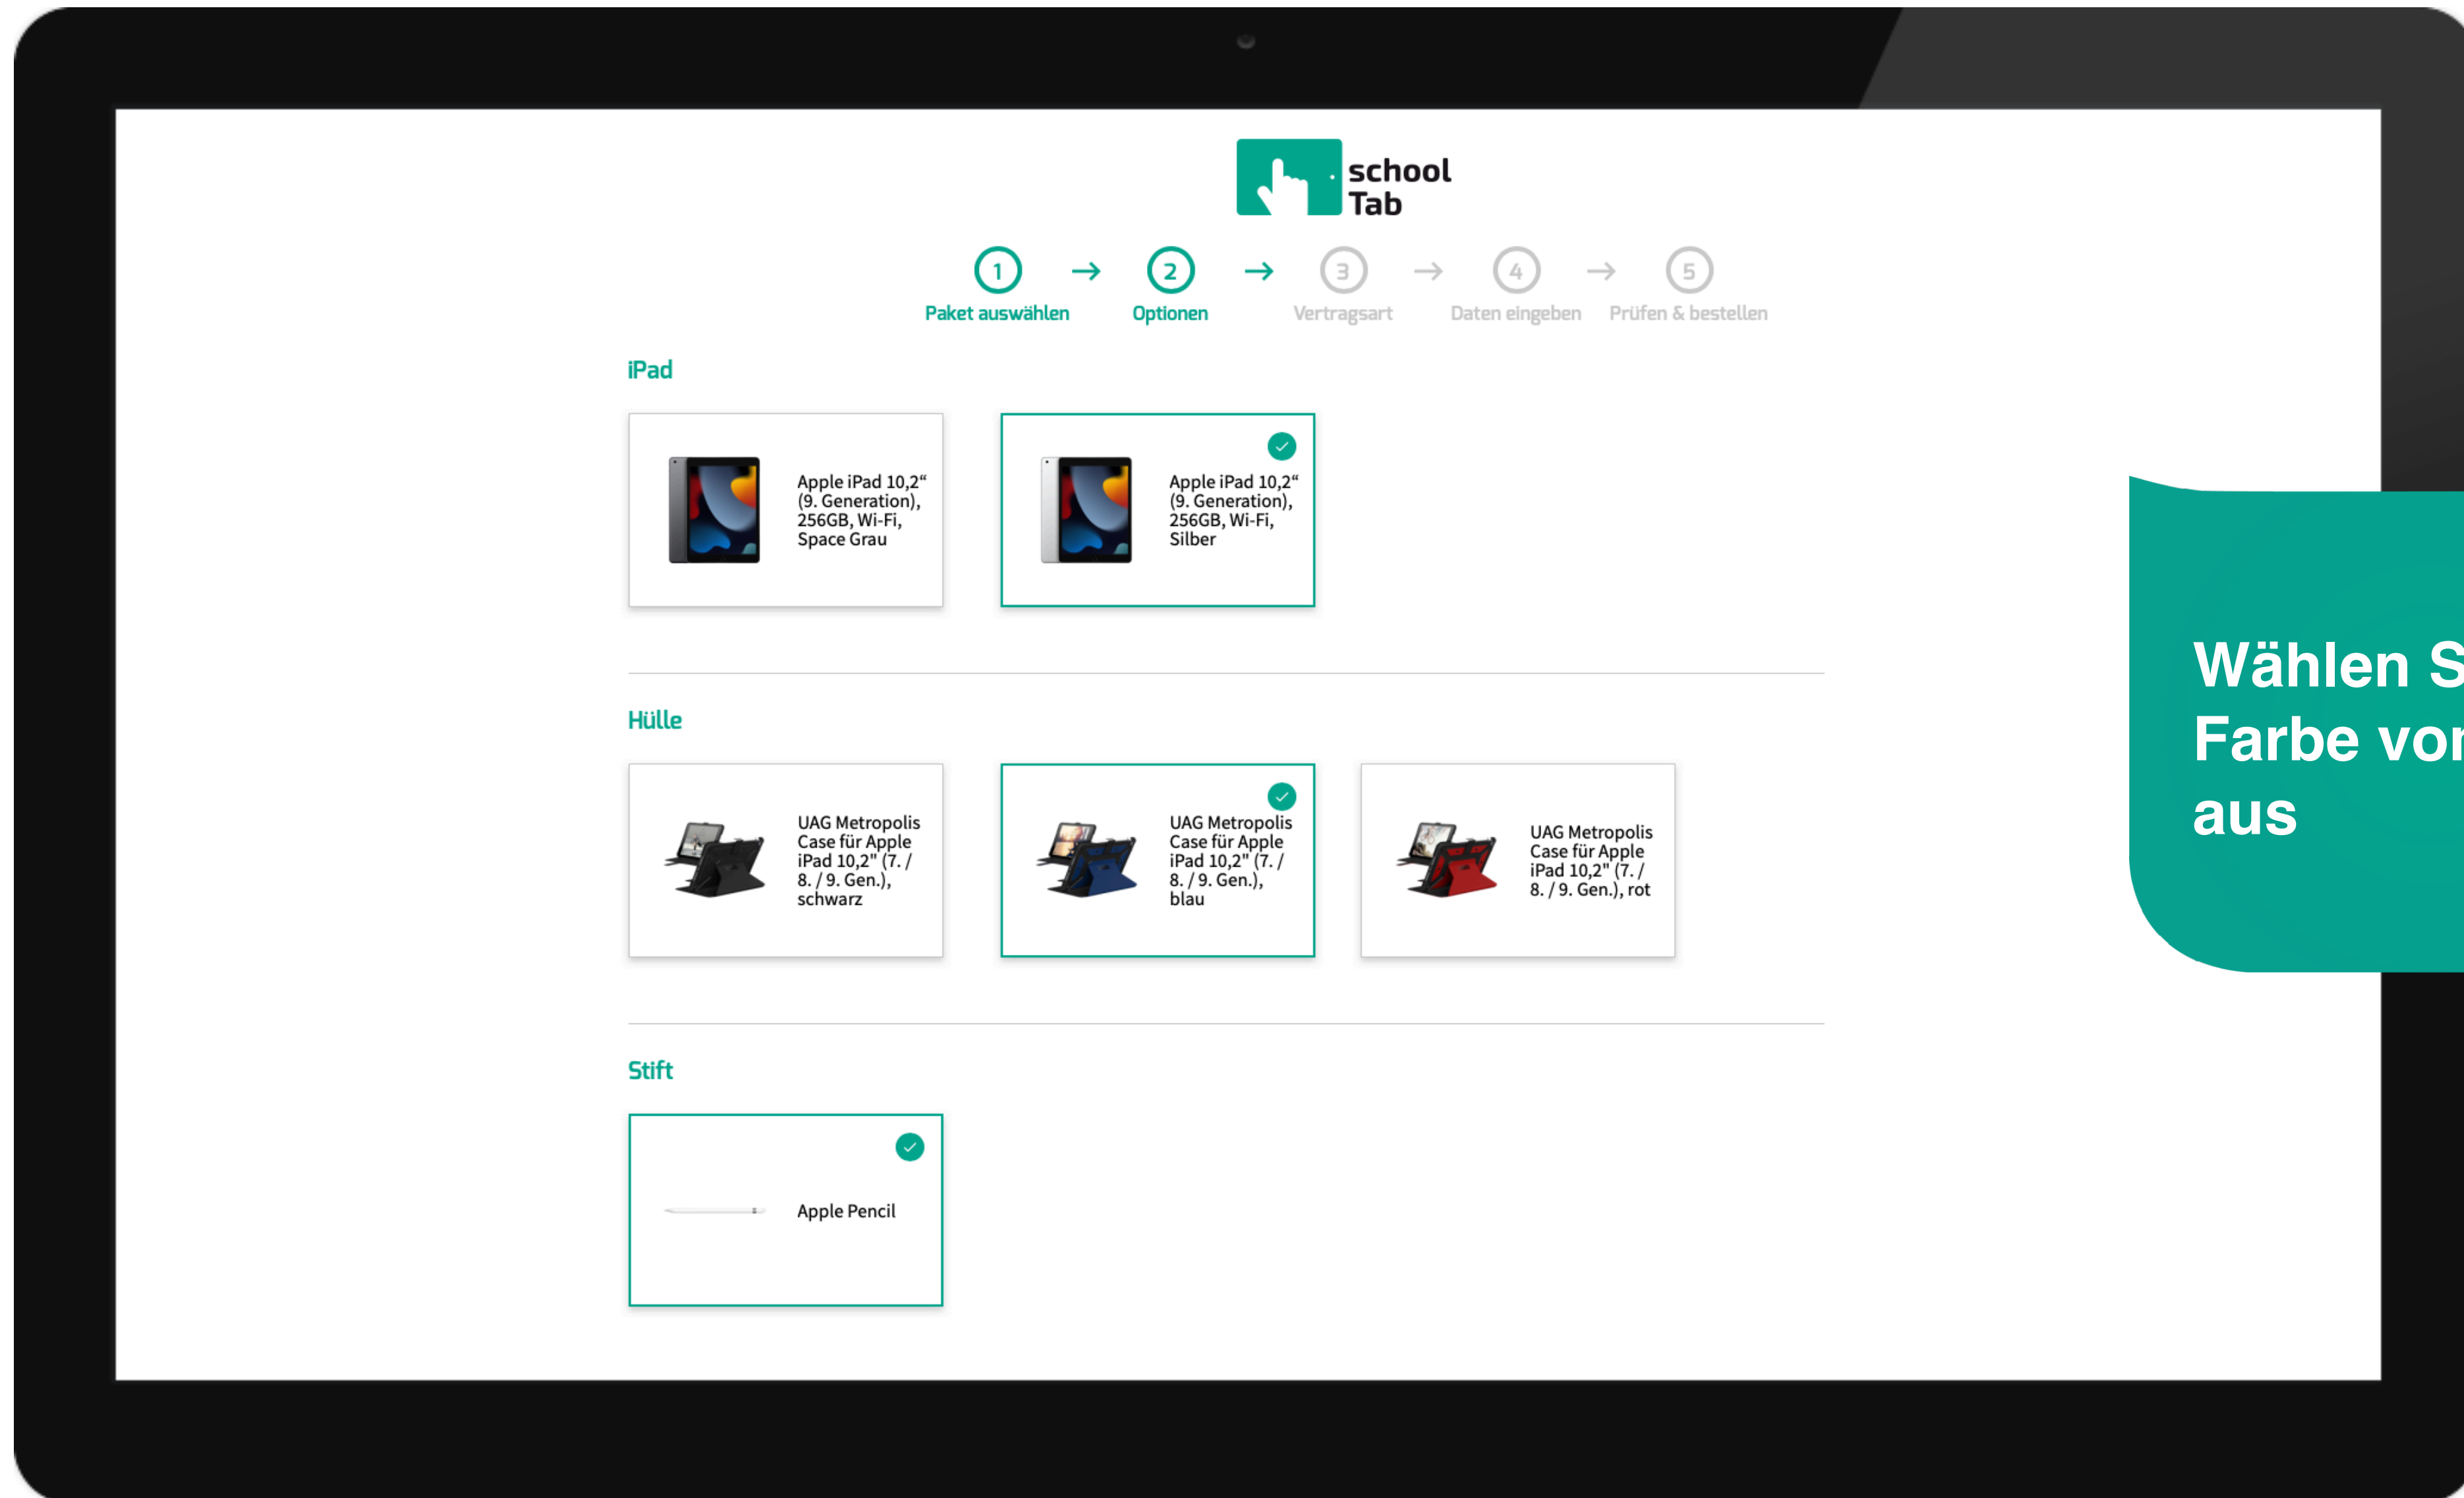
school Tab

1 Paket auswählen → 2 Optionen → 3 Vertragsart → 4 Daten eingeben → 5 Prüfen & bestellen

iPad

Apple iPad 10,2" (9. Generation), 256GB, Wi-Fi, Space Grau

Apple iPad 10,2" (9. Generation), 256GB, Wi-Fi, Silber

Hülle

UAG Metropolis Case für Apple iPad 10,2" (7. / 8. / 9. Gen.), schwarz

UAG Metropolis Case für Apple iPad 10,2" (7. / 8. / 9. Gen.), blau

UAG Metropolis Case für Apple iPad 10,2" (7. / 8. / 9. Gen.), rot

Stift

Apple Pencil

Wählen S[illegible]
Farbe vo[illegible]
aus